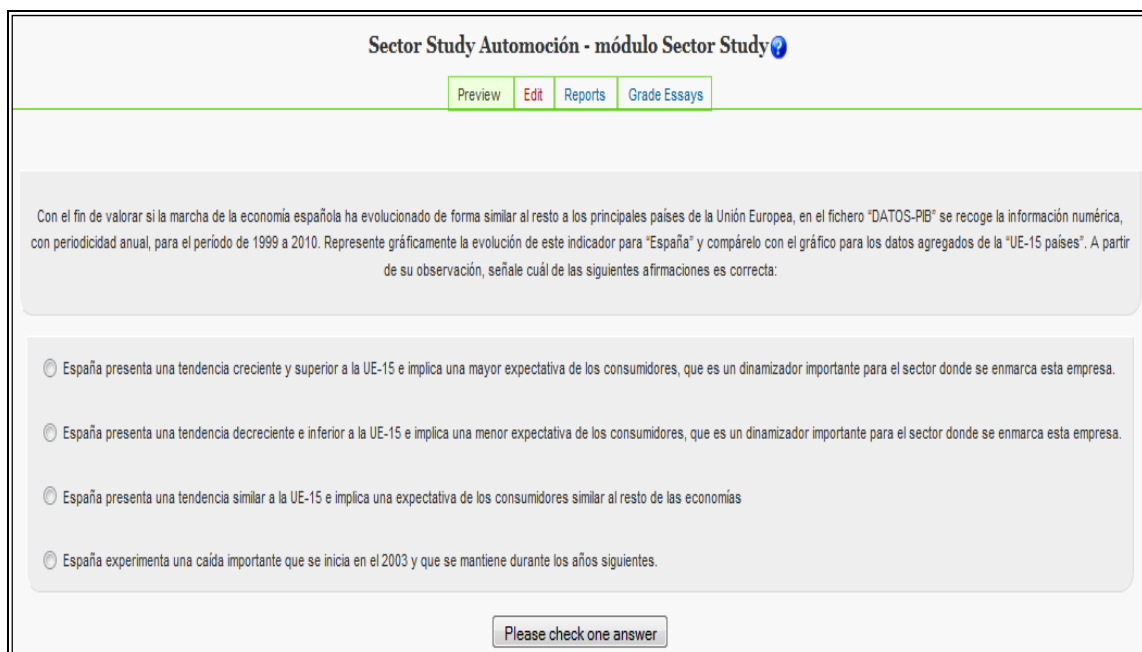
Sector Study Automoción - módulo Sector Study

Preview | Edit | Reports | Grade Essays

Con el fin de valorar si la marcha de la economía española ha evolucionado de forma similar al resto a los principales países de la Unión Europea, en el fichero "DATOS-PIB" se recoge la información numérica, con periodicidad anual, para el período de 1999 a 2010. Represente gráficamente la evolución de este indicador para "España" y compárelo con el gráfico para los datos agregados de la "UE-15 países". A partir de su observación, señale cuál de las siguientes afirmaciones es correcta:

España presenta una tendencia creciente y superior a la UE-15 e implica una mayor expectativa de los consumidores, que es un dinamizador importante para el sector donde se enmarca esta empresa.

España presenta una tendencia decreciente e inferior a la UE-15 e implica una menor expectativa de los consumidores, que es un dinamizador importante para el sector donde se enmarca esta empresa.

España presenta una tendencia similar a la UE-15 e implica una expectativa de los consumidores similar al resto de las economías

España experimenta una caída importante que se inicia en el 2003 y que se mantiene durante los años siguientes.

Please check one answer